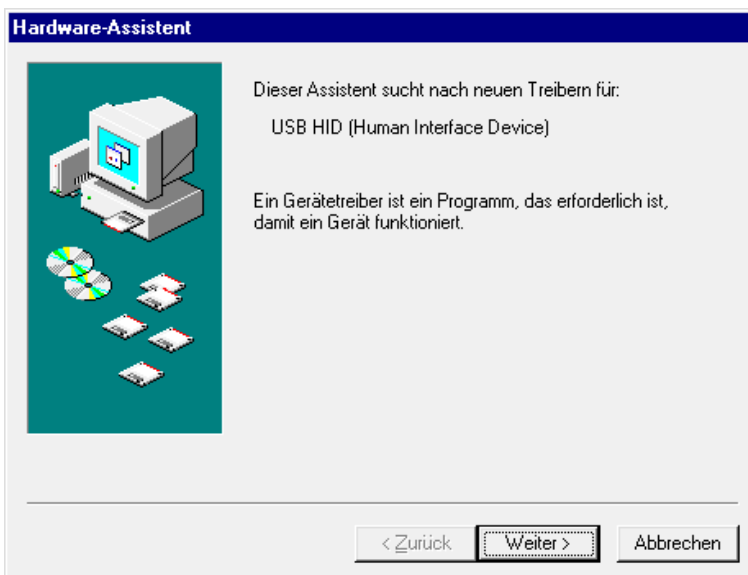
Hardware-Assistent

Dieser Assistent sucht nach neuen Treibern für:

USB HID (Human Interface Device)

Ein Gerätetreiber ist ein Programm, das erforderlich ist, damit ein Gerät funktioniert.

< Zurück

Weiter >

Abbrechen